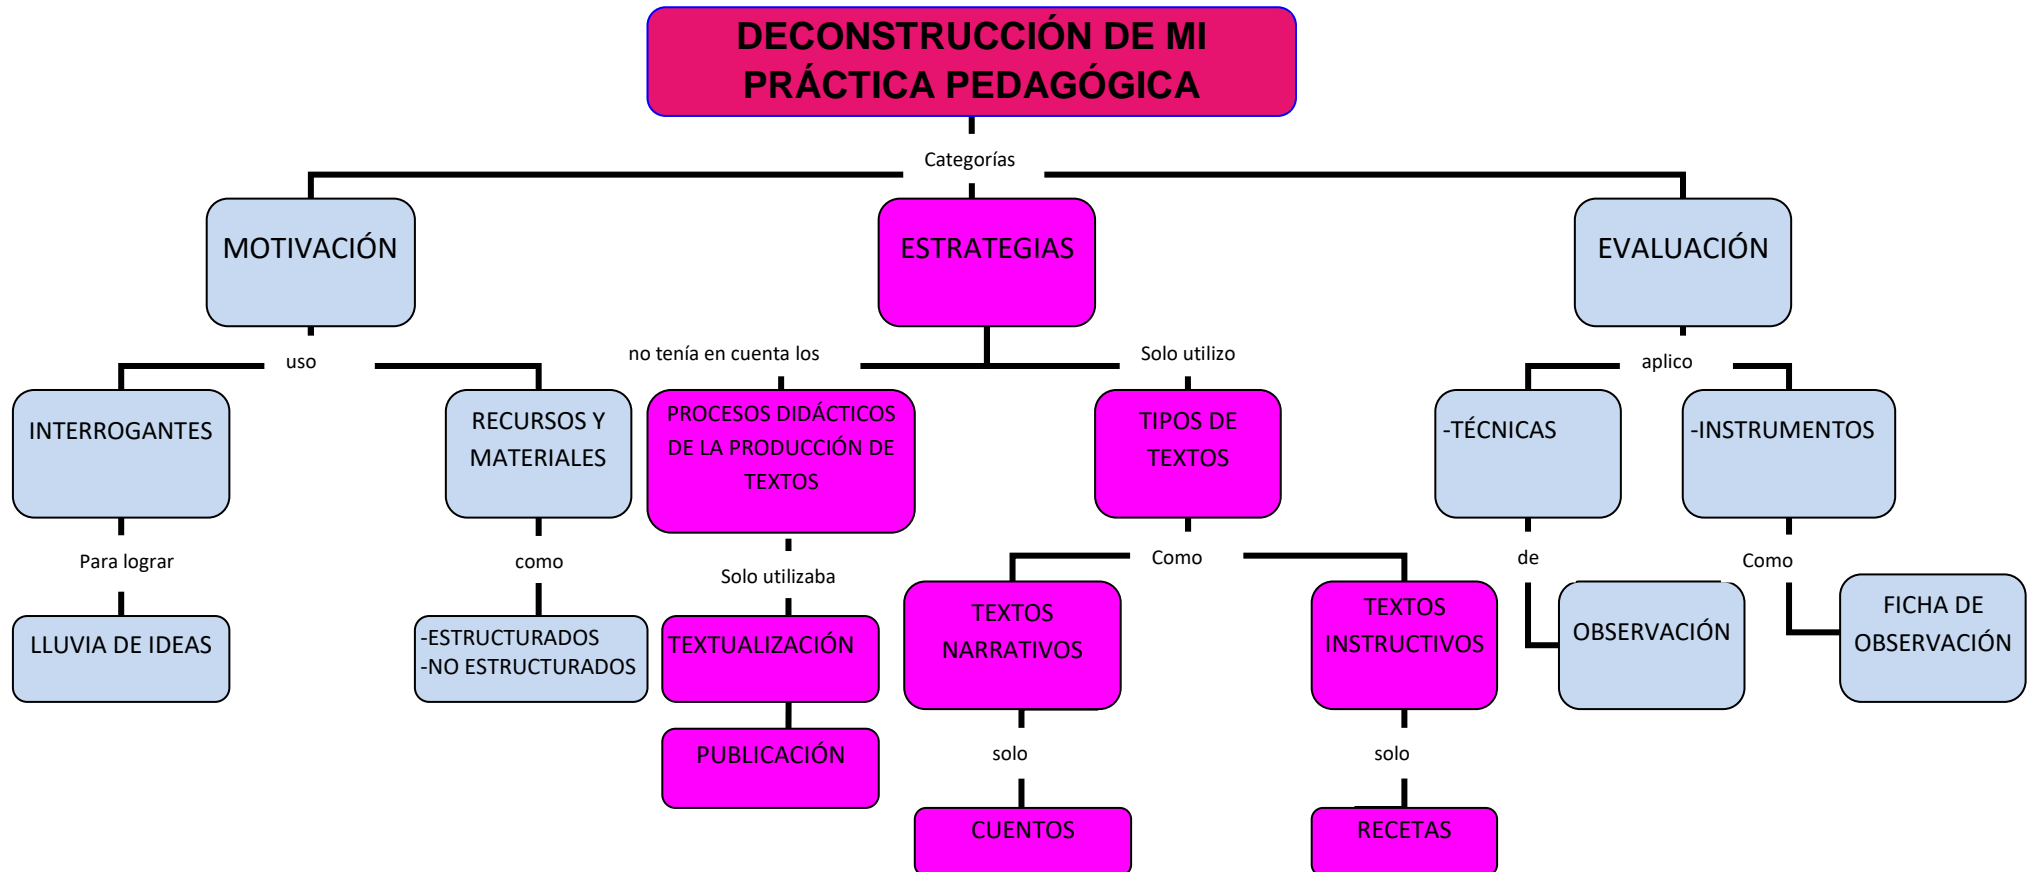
DECONSTRUCCIÓN DE MI PRÁCTICA PEDAGÓGICA

Categorías

MOTIVACIÓN

uso

INTERROGANTES

Para lograr

LLUVIA DE IDEAS

RECURSOS Y MATERIALES

como

-ESTRUCTURADOS
-NO ESTRUCTURADOS

ESTRATEGIAS

no tenía en cuenta los

PROCESOS DIDÁCTICOS DE LA PRODUCCIÓN DE TEXTOS

Solo utilizaba

TEXTUALIZACIÓN

PUBLICACIÓN

Solo utilizo

TIPOS DE TEXTOS

Como

TEXTOS NARRATIVOS

solo

CUENTOS

TEXTOS INSTRUCTIVOS

solo

RECETAS

EVALUACIÓN

aplico

-TÉCNICAS

de

OBSERVACIÓN

-INSTRUMENTOS

Como

FICHA DE OBSERVACIÓN